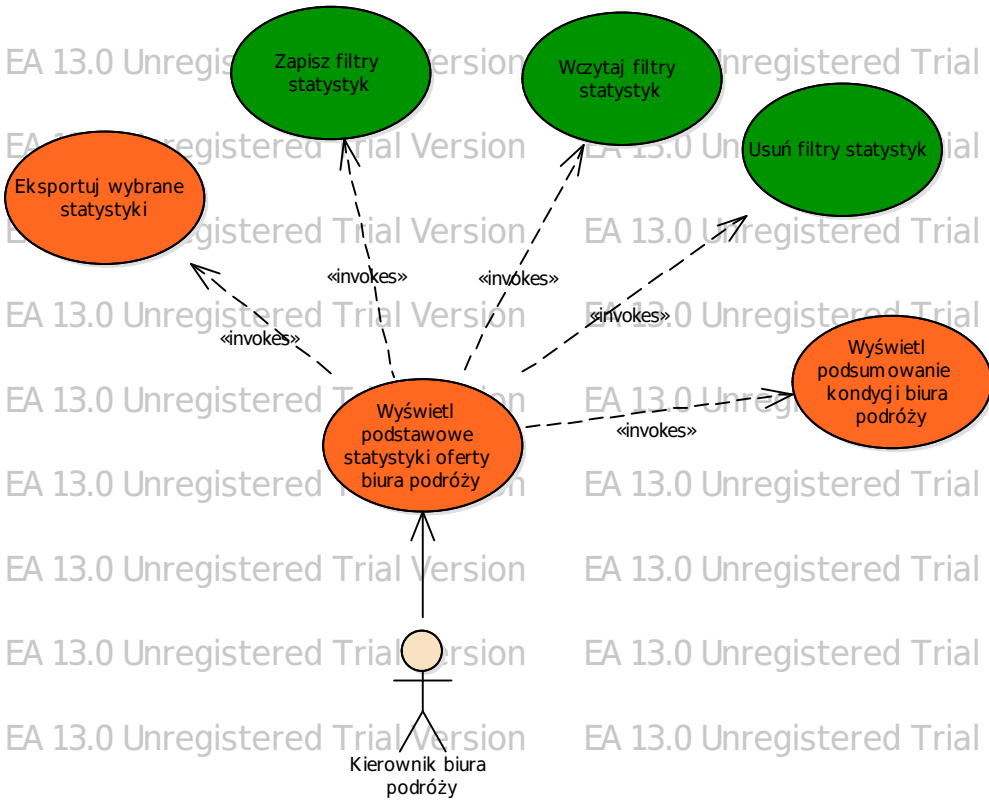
Zapisz filtry statystyk

Wczytaj filtry statystyk

Usuń filtry statystyk

Eksportuj wybrane statystyki

«invokes»

«invokes»

«invokes»

«invokes»

Wyświetl podsumowanie kondycji biura podróży

Wyświetl podstawowe statystyki oferty biura podróży

«invokes»

Kierownik biura podróży

EA 13.0 Unregistered Trial Version EA 13.0 Unregistered Trial
EA 13.0 Unregistered Trial Version EA 13.0 Unregistered Trial
EA 13.0 Unregistered Trial Version EA 13.0 Unregistered Trial
EA 13.0 Unregistered Trial Version EA 13.0 Unregistered Trial
EA 13.0 Unregistered Trial Version EA 13.0 Unregistered Trial
EA 13.0 Unregistered Trial Version EA 13.0 Unregistered Trial
EA 13.0 Unregistered Trial Version EA 13.0 Unregistered Trial
EA 13.0 Unregistered Trial Version EA 13.0 Unregistered Trial
EA 13.0 Unregistered Trial Version EA 13.0 Unregistered Trial